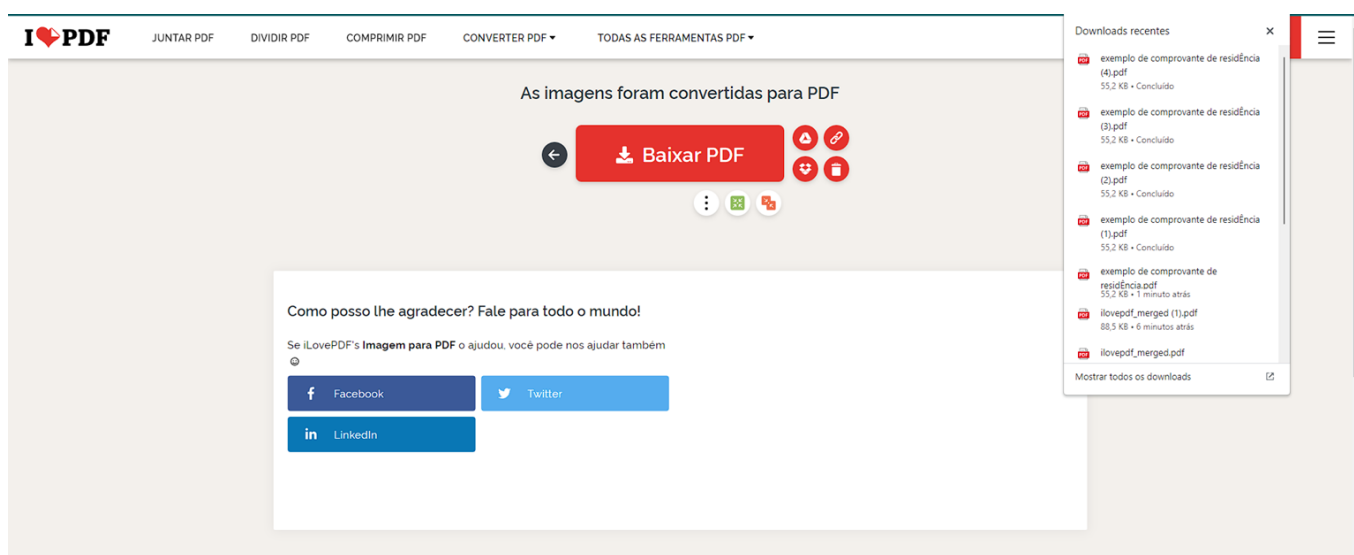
I❤PDF JUNTAR PDF DIVIDIR PDF COMPRIMIR PDF CONVERTER PDF ▾ TODAS AS FERRAMENTAS PDF ▾

As imagens foram convertidas para PDF

Baixar PDF

Como posso lhe agradecer? Fale para todo o mundo!

Se iLovePDF's **Imagem para PDF** o ajudou, você pode nos ajudar também ☺

Facebook

Twitter

LinkedIn

Downloads recentes ×

exemplo de comprovante de residÊncia (4).pdf
55,2 KB • Concluído

exemplo de comprovante de residÊncia (3).pdf
55,2 KB • Concluído

exemplo de comprovante de residÊncia (2).pdf
55,2 KB • Concluído

exemplo de comprovante de residÊncia (1).pdf
55,2 KB • Concluído

exemplo de comprovante de residÊncia.pdf
55,2 KB • 1 minuto atrás

ilovepdf_merged (1).pdf
88,5 KB • 6 minutos atrás

ilovepdf_merged.pdf

Mostrar todos os downloads